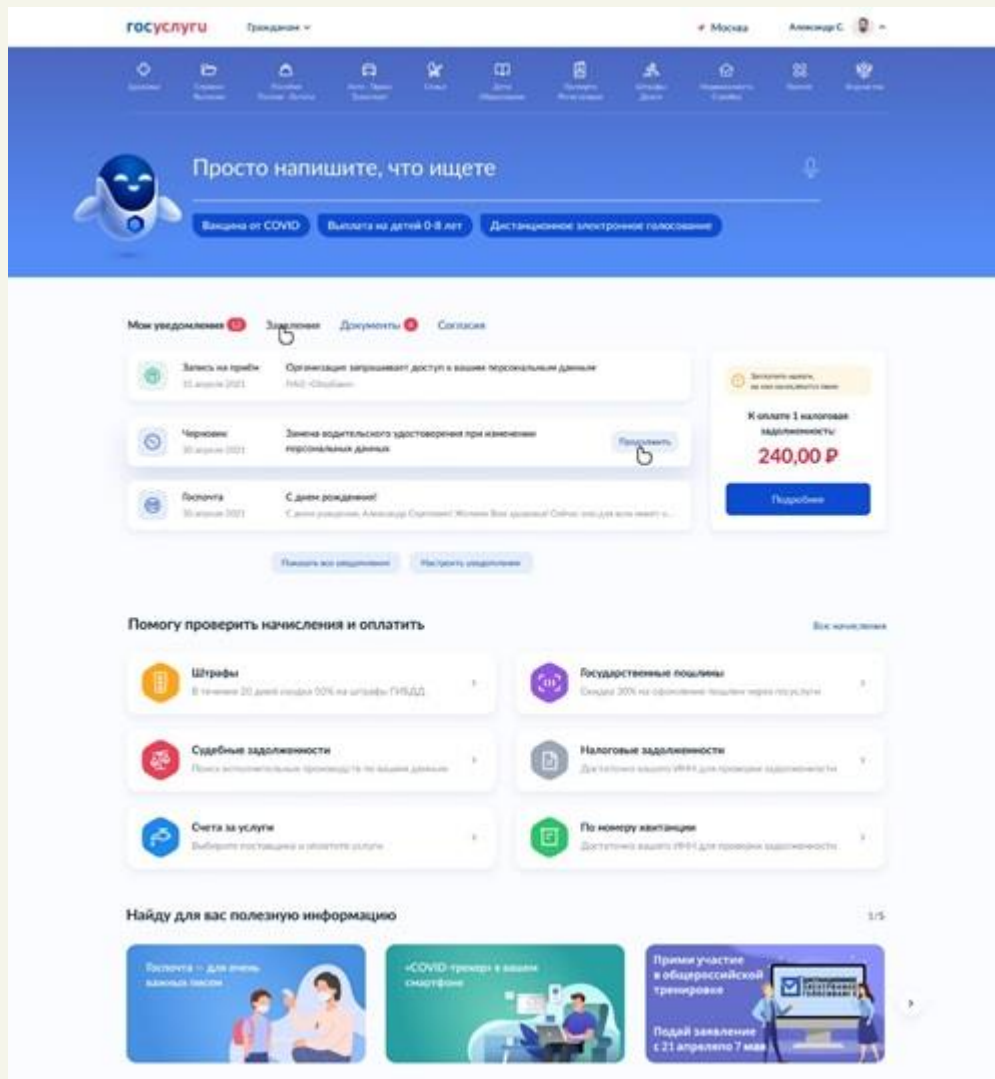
госуслуги Гражданам

Москва Александр С.

Просто напишите, что ищете

Вакцина от COVID Выплата на детей 0-8 лет Дистанционное электронное голосование

Мои уведомления 12 Заявления Документы 4 Согласия

Запись на приём 15 апреля 2021 Организация запрашивает доступ к вашим персональным данным ПАО «Сбербанк»

Черновик 30 апреля 2021 Замена водительского удостоверения при изменении персональных данных Продолжить

Госпочта 30 апреля 2021 С днем рождения! С днем рождения, Александр Сергеевич! Желаем Вам здоровья! Сейчас это для всех имеет о...

Показать все уведомления Настроить уведомления

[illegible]

К оплате 1 налоговая задолженность

240,00 ₽

Подробнее

Помогу проверить начисления и оплатить

Все начисления

Штрафы
В течение 20 дней скидка 50% на штрафы ГИБДД

Государственные пошлины
Скидка 30% на оформление пошлин через госуслуги

Судебные задолженности
Поиск исполнительных производств по вашим данным

Налоговые задолженности
Достаточно вашего ИНН для проверки задолженности

Счета за услуги
Выберите поставщика и оплатите услуги

По номеру квитанции
Достаточно вашего ИНН для проверки задолженности

Найду для вас полезную информацию

1/5

Госпочта — для очень важных писем

«COVID-трекер» в вашем смартфоне

Прими участие в общероссийской тренировке

Подай заявление с 21 апреля по 7 мая